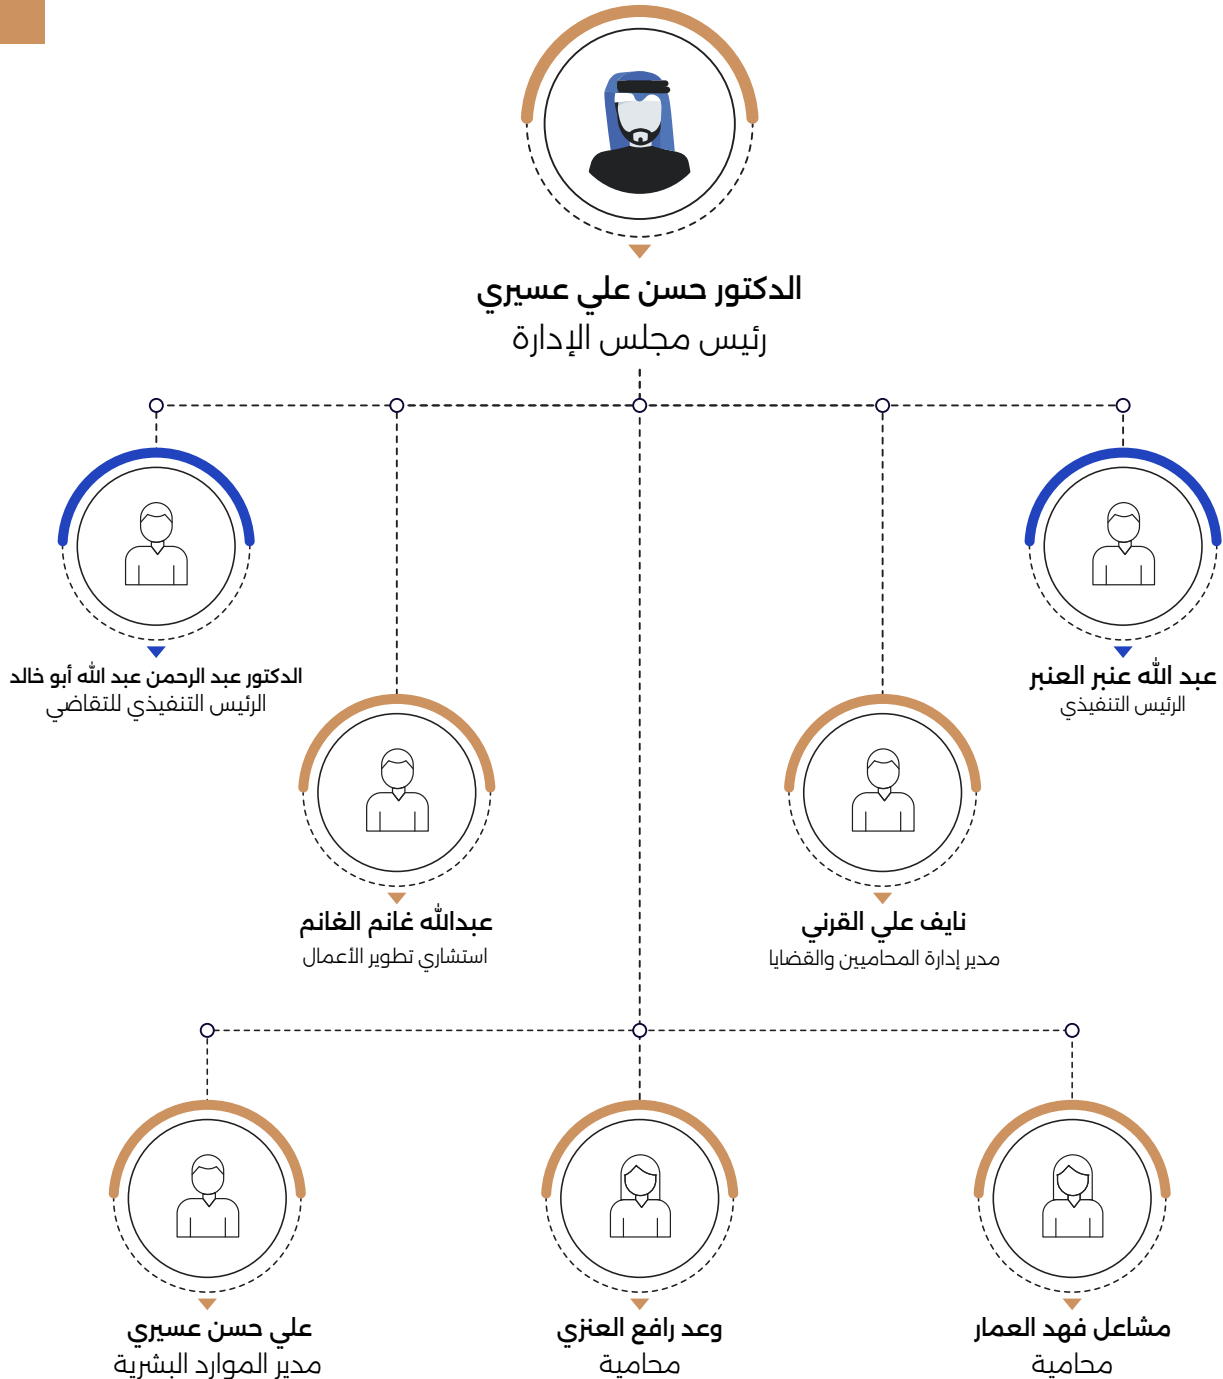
الدكتور حسن علي عسيري
رئيس مجلس الإدارة

عبد الله عنبر العنبر
الرئيس التنفيذي

الدكتور عبد الرحمن عبد الله أبو خالد
الرئيس التنفيذي للتقاضي

نايف علي القرني
مدير إدارة المحامين والقضايا

عبدالله غانم الغانم
استشاري تطوير الأعمال

مشاعل فهد العمار
محامية

وعد رافع العنزي
محامية

علي حسن عسيري
مدير الموارد البشرية